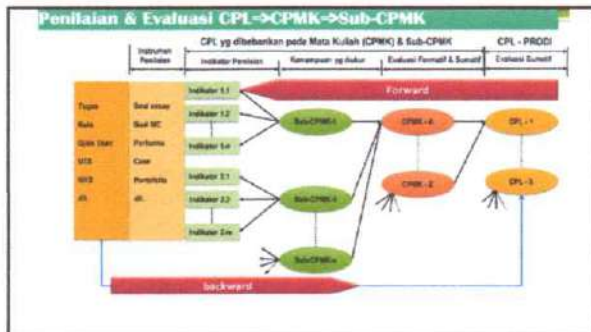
Penilaian & Evaluasi CPL⇒CPMK⇒Sub-CPMK

Instrumen Penilaian

CPL yg dibebankan pada Mata Kuliah (CPMK) & Sub-CPMK

CPL - PRODI

Indikator Penilaian

Kemampuan yg diukur

Evaluasi Formatif & Sumatif

Evaluasi Sumatif

Forward

Tugas

Kuis

Quiz Ujian

UTS

UAS

dll.

Soal essay

Soal MC

Performa

Case

Portofolio

dll.

Indikator 1.1

Indikator 1.2

Indikator 1.n

Indikator 2.1

Indikator 2.2

Indikator 2.m

Sub-CPMK-1

Sub-CPMK-2

Sub-CPMK-n

CPMK - 1

CPMK - 2

CPL - 1

CPL - 2

backward